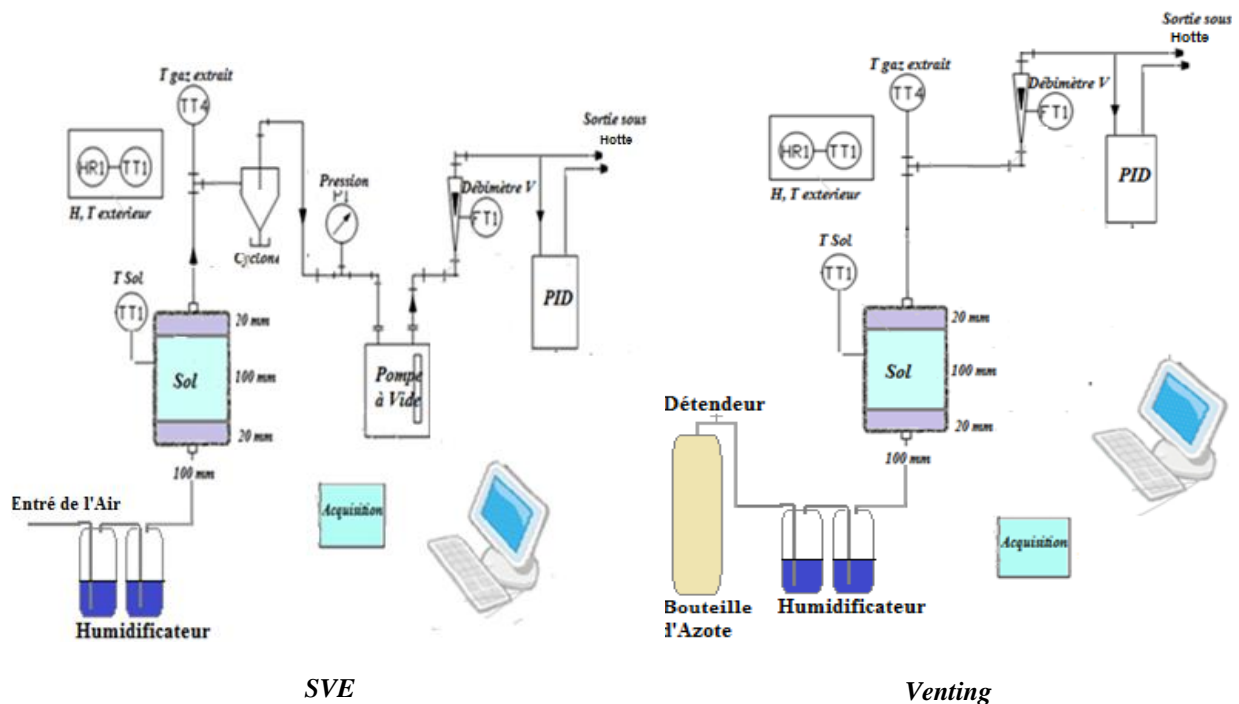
T gaz extrait
TT4
HR1 TT1
H, T exterieur
Cyclone
Pression
P1
Débimètre V
FT1
Sortie sous Hotte
PID
T Sol
TT1
20 mm
Sol
100 mm
20 mm
100 mm
Pompe à Vide
Entré de l'Air
Acquisition
Humidificateur
SVE

T gaz extrait
TT4
Sortie sous Hotte
Débimètre V
FT1
HR1 TT1
H, T exterieur
PID
T Sol
TT1
20 mm
Sol
100 mm
20 mm
100 mm
Détendeur
Bouteille d'Azote
Humidificateur
Acquisition
Venting